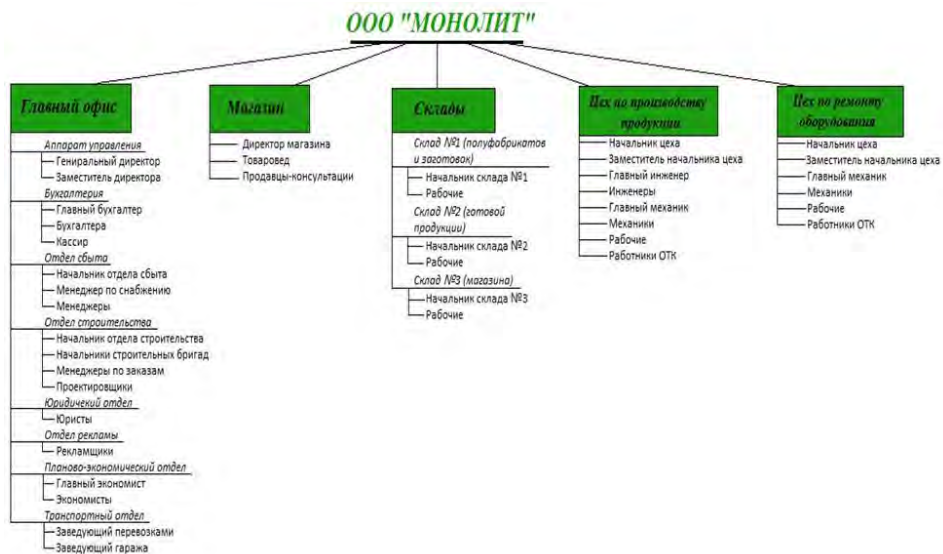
ООО "МОНОЛИТ"

Главный офис

Аппарат управления
Гениральный директор
Заместитель директора
Бухгалтерия
Главный бухгалтер
Бухгалтера
Кассир
Отдел сбыта
Начальник отдела сбыта
Менеджер по снабжению
Менеджеры
Отдел строительства
Начальник отдела строительства
Начальники строительных бригад
Менеджеры по заказам
Проектировщики
Юридичекий отдел
Юристы
Отдел рекламы
Рекламщики
Планово-экономический отдел
Главный экономист
Экономисты
Транспортный отдел
Заведующий перевозками
Заведующий гаража

Магазин

Директор магазина
Товаровед
Продавцы-консультации

Склады

Склад №1 (полуфабрикатов и заготовок)
Начальник склада №1
Рабочие
Склад №2 (готовой продукции)
Начальник склада №2
Рабочие
Склад №3 (магазина)
Начальник склада №3
Рабочие

Цех по производству продукции

Начальник цеха
Заместитель начальника цеха
Главный инженер
Инженеры
Главный механик
Механики
Рабочие
Работники ОТК

Цех по ремонту оборудования

Начальник цеха
Заместитель начальника цеха
Главный механик
Механики
Рабочие
Работники ОТК